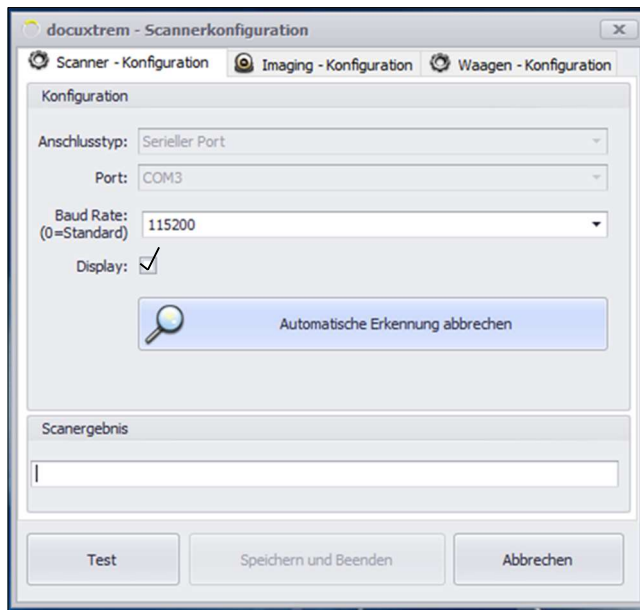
docuxtrem - Scannerkonfiguration

Scanner - Konfiguration
Imaging - Konfiguration
Waagen - Konfiguration

Konfiguration

Anschlusstyp: Serieller Port

Port: COM3

Baud Rate: (0=Standard) 115200

Display:

Automatische Erkennung abbrechen

Scanergebnis

Test
Speichern und Beenden
Abbrechen